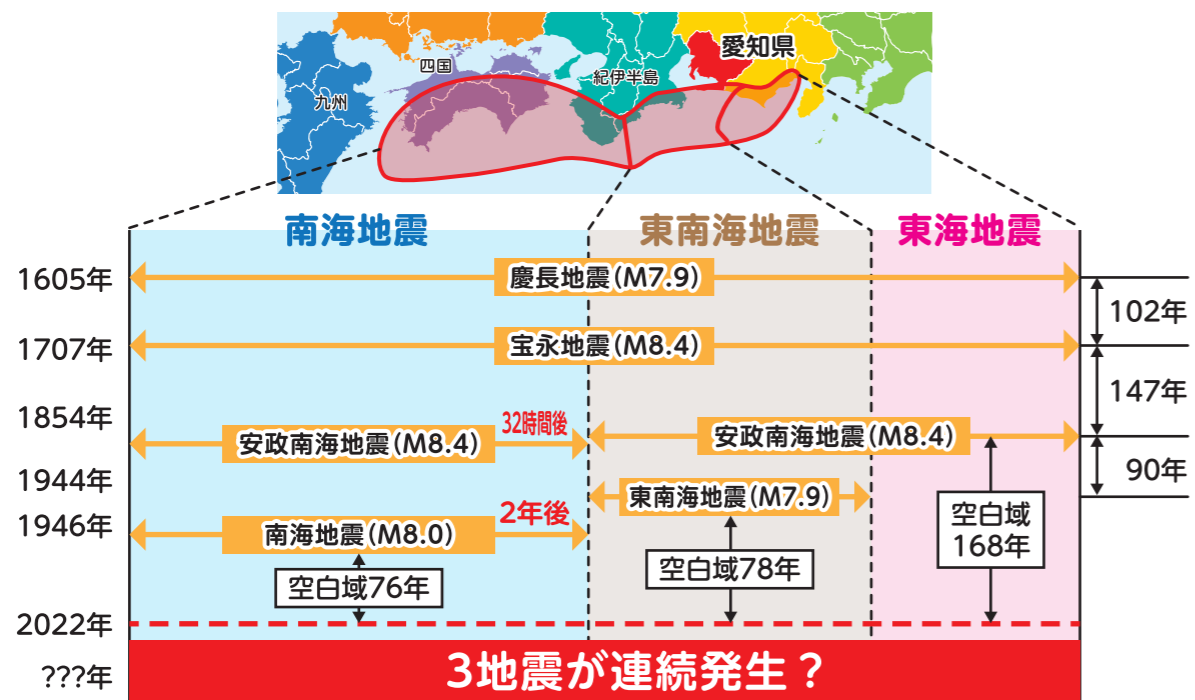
愛知県
四国
紀伊半島
九州

南海地震
東南海地震
東海地震

1605年
慶長地震(M7.9)
102年
1707年
宝永地震(M8.4)
147年
1854年
安政南海地震(M8.4)
32時間後
安政南海地震(M8.4)
90年
1944年
東南海地震(M7.9)
1946年
南海地震(M8.0)
2年後
空白域168年
空白域78年
空白域76年
2022年
???年
3地震が連続発生？